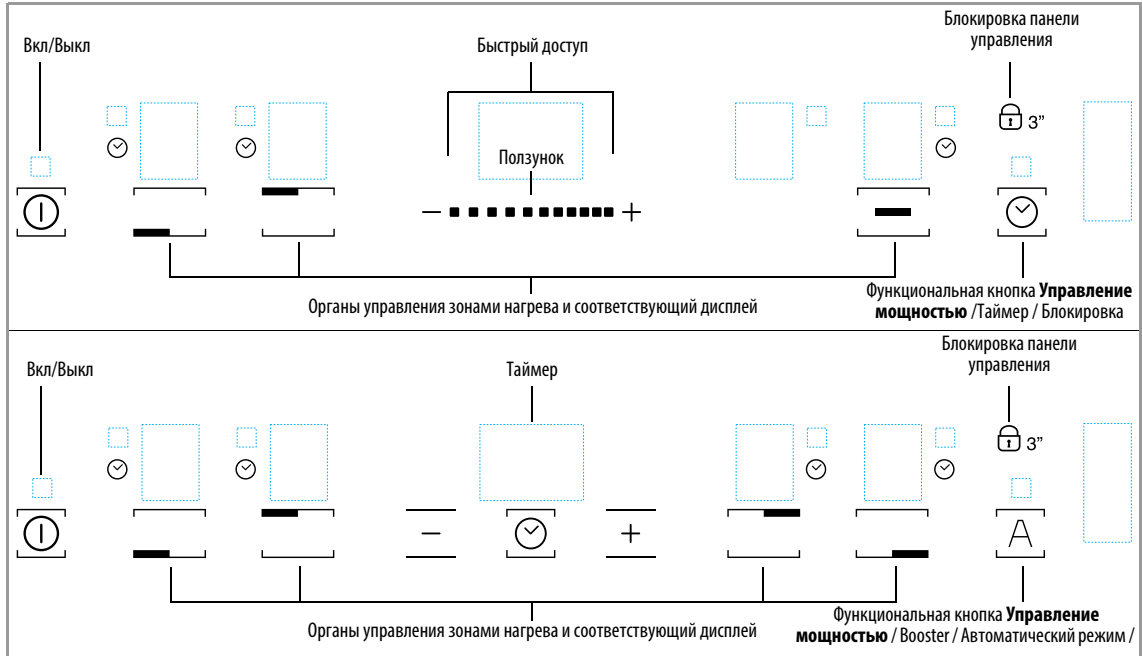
Вкл/Выкл

Быстрый доступ

Блокировка панели управления

3”

Ползунок

— +

Органы управления зонами нагрева и соответствующий дисплей

Функциональная кнопка **Управление мощностью** /Таймер / Блокировка

Вкл/Выкл

Таймер

Блокировка панели управления

3”

—

+

A

Органы управления зонами нагрева и соответствующий дисплей

Функциональная кнопка **Управление мощностью** / Booster / Автоматический режим /